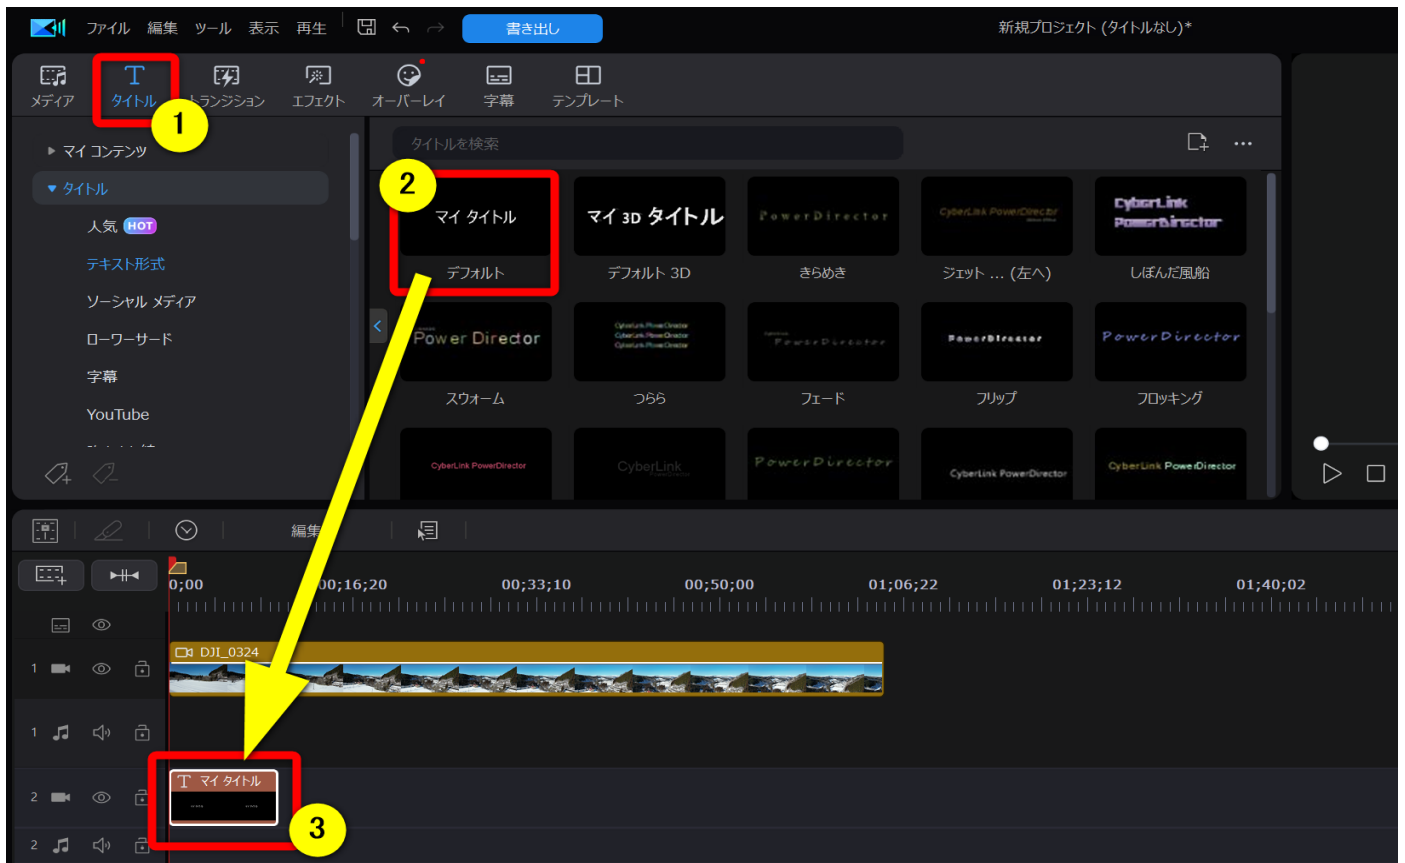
ファイル 編集 ツール 表示 再生 書き出し 新規プロジェクト (タイトルなし)*

メディア タイトル トランジション エフェクト オーバーレイ 字幕 テンプレート

1

▸ マイ コンテンツ
▾ タイトル
人気 HOT
テキスト形式
ソーシャル メディア
ローワーサード
字幕
YouTube

タイトルを検索

2

マイ タイトル
デフォルト

マイ 3D タイトル
デフォルト 3D

PowerDirector
きらめき

CyberLink PowerDirector
ジェット … (左へ)

CyberLink PowerDirector
しぼんだ風船

Power Director
スウォーム

CyberLink PowerDirector
つらら

PowerDirector
フェード

PowerDirector
フリップ

PowerDirector
フロッキング

CyberLink PowerDirector

CyberLink

PowerDirector

CyberLink PowerDirector

CyberLink PowerDirector

編集

0;00 00;16;20 00;33;10 00;50;00 01;06;22 01;23;12 01;40;02

1
DJI_0324
1
2
マイ タイトル
2

3